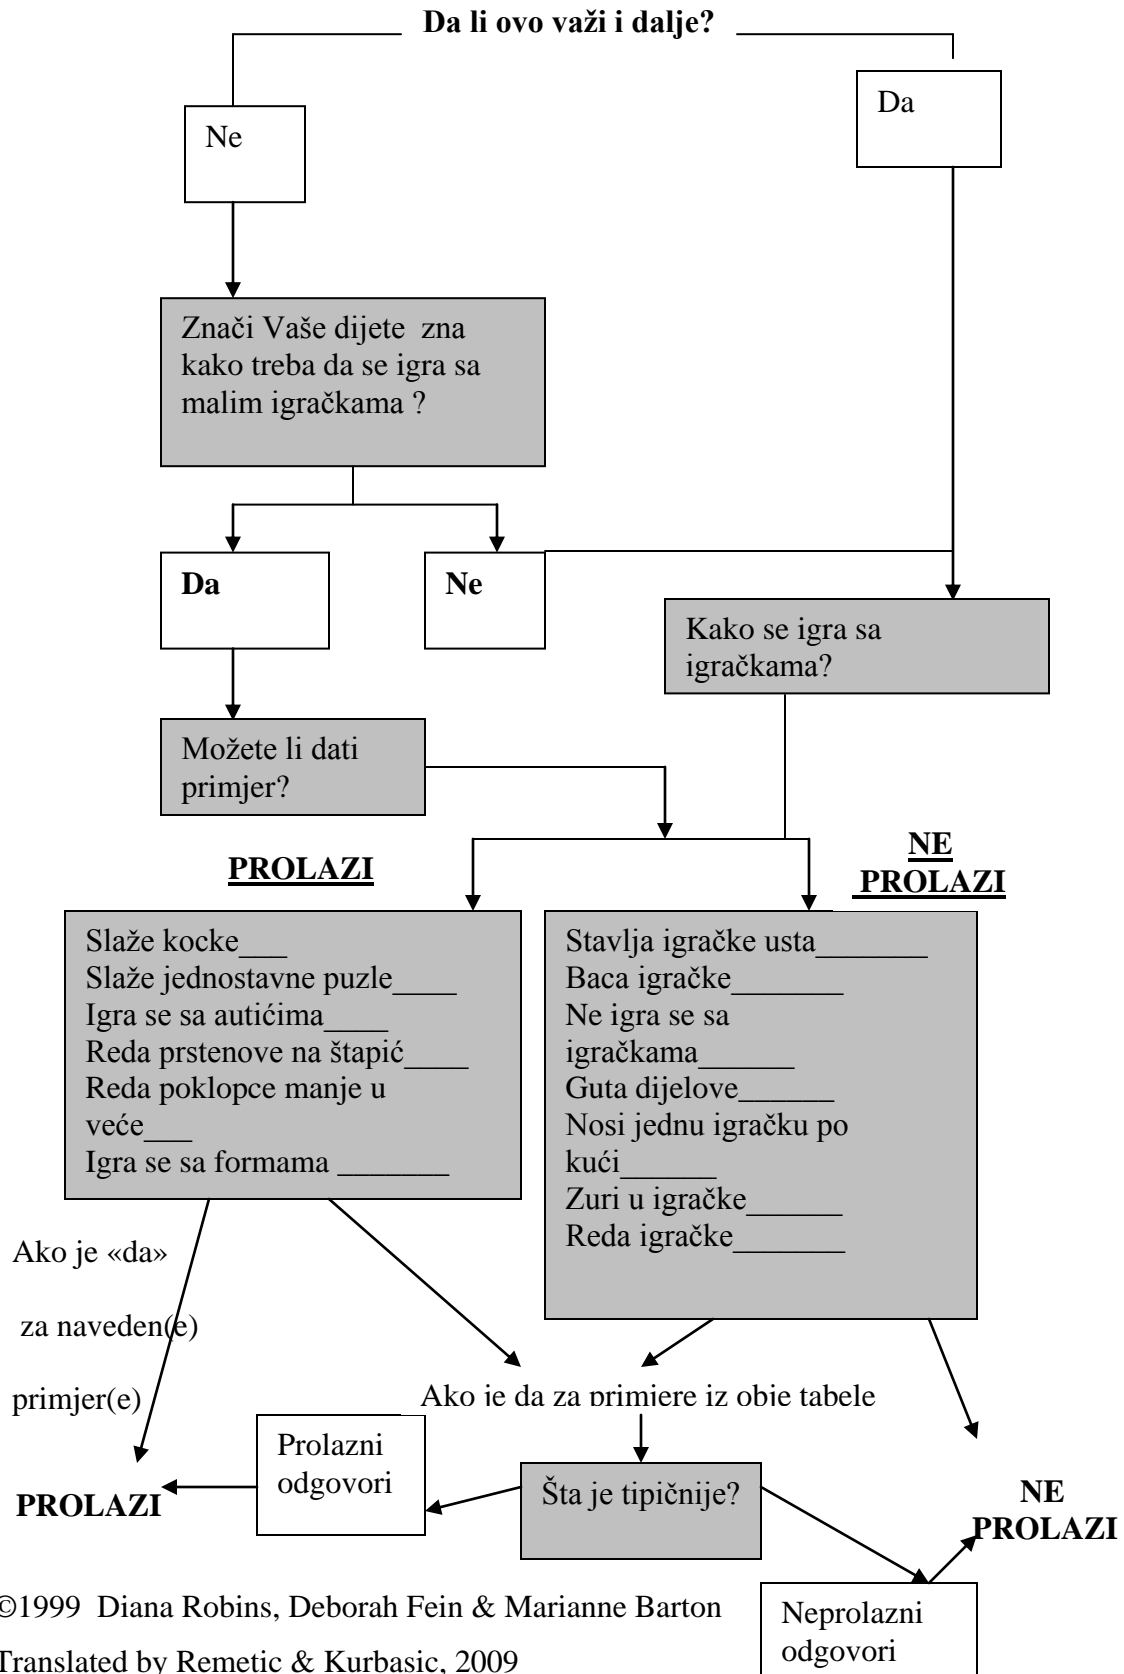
Da li ovo važi i dalje?

Ne

Da

Znači Vaše dijete zna kako treba da se igra sa malim igračkama ?

Da

Ne

Kako se igra sa igračkama?

Možete li dati primjer?

PROLAZI

NE PROLAZI

Slaže kocke___
Slaže jednostavne puzle____
Igra se sa autićima____
Reda prstenove na štapić____
Reda poklopce manje u veće___
Igra se sa formama _______

Stavlja igračke usta_______
Baca igračke_______
Ne igra se sa igračkama______
Guta dijelove______
Nosi jednu igračku po kući______
Zuri u igračke______
Reda igračke_______

Ako je «da» za naveden(e) primjer(e)

Ako je da za primjere iz obje tabele

Prolazni odgovori

Šta je tipičnije?

PROLAZI

NE PROLAZI

Neprolazni odgovori

©1999 Diana Robins, Deborah Fein & Marianne Barton

Translated by Remetic & Kurbasic, 2009